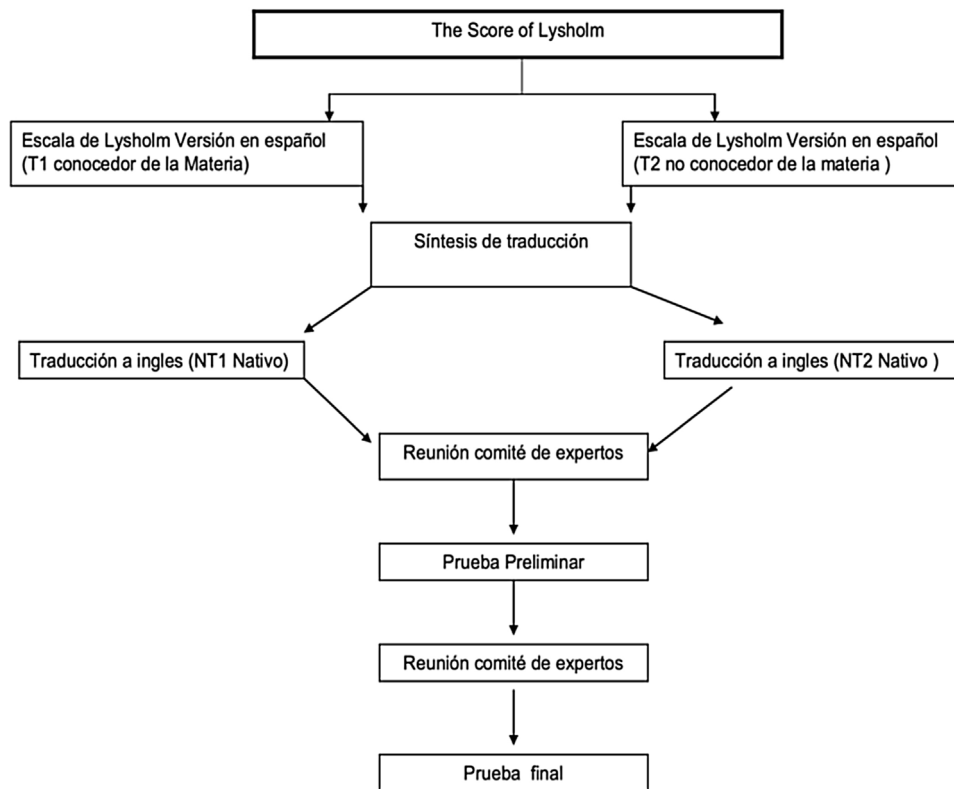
The Score of Lysholm

Escala de Lysholm Versión en español (T1 conocedor de la Materia)

Escala de Lysholm Versión en español (T2 no conocedor de la materia )

Síntesis de traducción

Traducción a ingles (NT1 Nativo)

Traducción a ingles (NT2 Nativo )

Reunión comité de expertos

Prueba Preliminar

Reunión comité de expertos

Prueba final